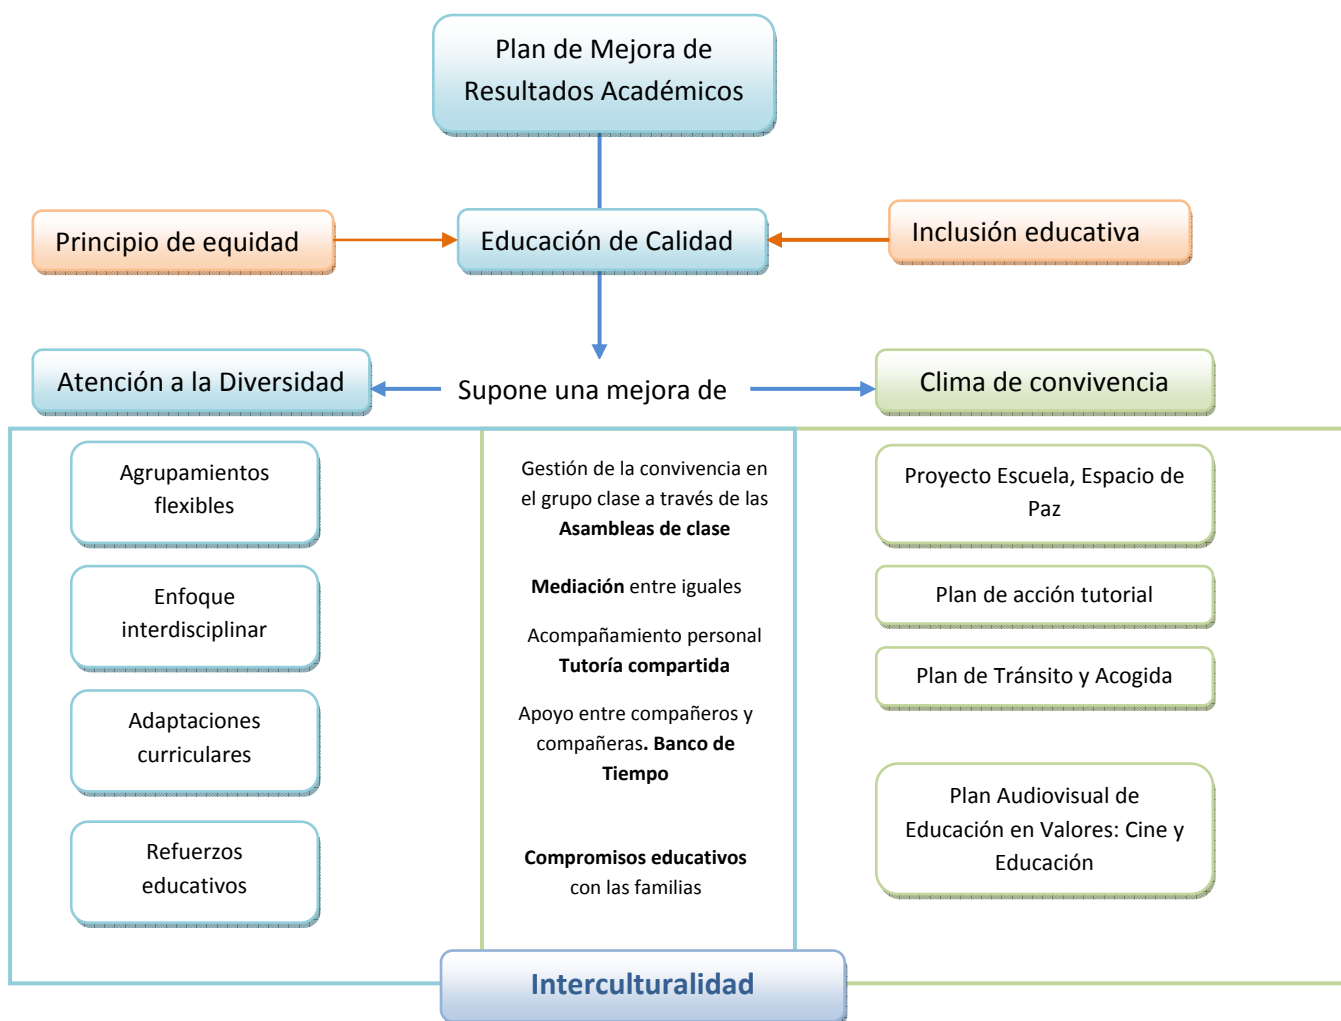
Plan de Mejora de Resultados Académicos

Principio de equidad

Educación de Calidad

Inclusión educativa

Atención a la Diversidad

Supone una mejora de

Clima de convivencia

Agrupamientos flexibles

Enfoque interdisciplinar

Adaptaciones curriculares

Refuerzos educativos

Gestión de la convivencia en el grupo clase a través de las **Asambleas de clase**

**Mediación** entre iguales

Acompañamiento personal **Tutoría compartida**

Apoyo entre compañeros y compañeras**. Banco de Tiempo**

**Compromisos educativos** con las familias

Proyecto Escuela, Espacio de Paz

Plan de acción tutorial

Plan de Tránsito y Acogida

Plan Audiovisual de Educación en Valores: Cine y Educación

Interculturalidad